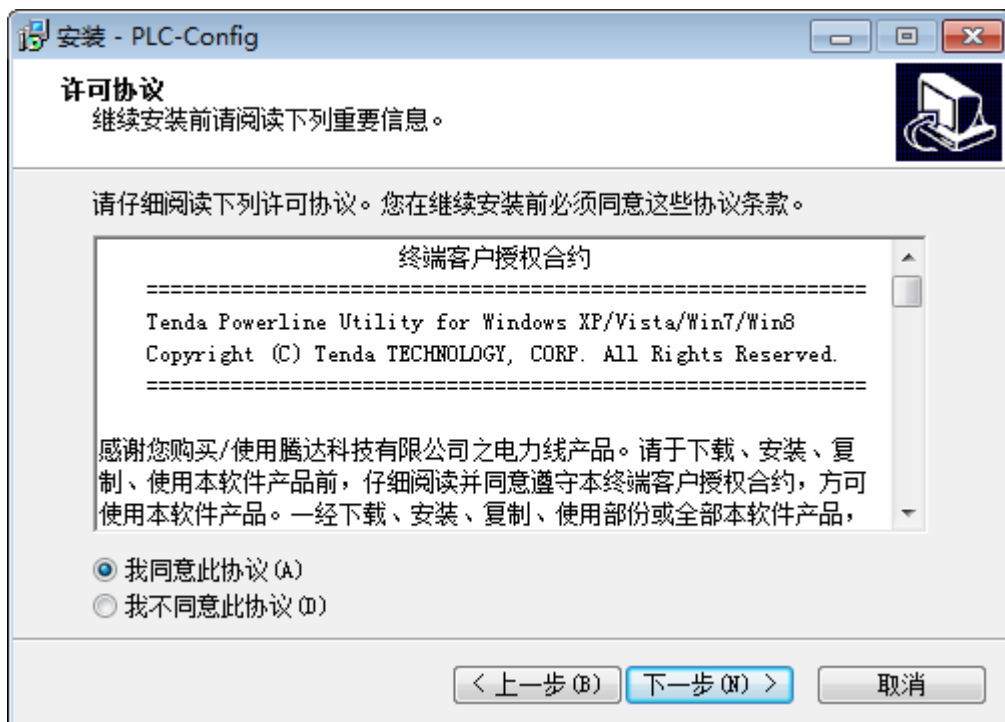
安装 - PLC-Config

许可协议
继续安装前请阅读下列重要信息。

请仔细阅读下列许可协议。您在继续安装前必须同意这些协议条款。

终端客户授权合约
============================================================
Tenda Powerline Utility for Windows XP/Vista/Win7/Win8
Copyright (C) Tenda TECHNOLOGY, CORP. All Rights Reserved.
============================================================

感谢您购买/使用腾达科技有限公司之电力线产品。请于下载、安装、复制、使用本软件产品前，仔细阅读并同意遵守本终端客户授权合约，方可使用本软件产品。一经下载、安装、复制、使用部份或全部本软件产品，

我同意此协议(A)
我不同意此协议(D)

< 上一步(B)　下一步(N) >　取消